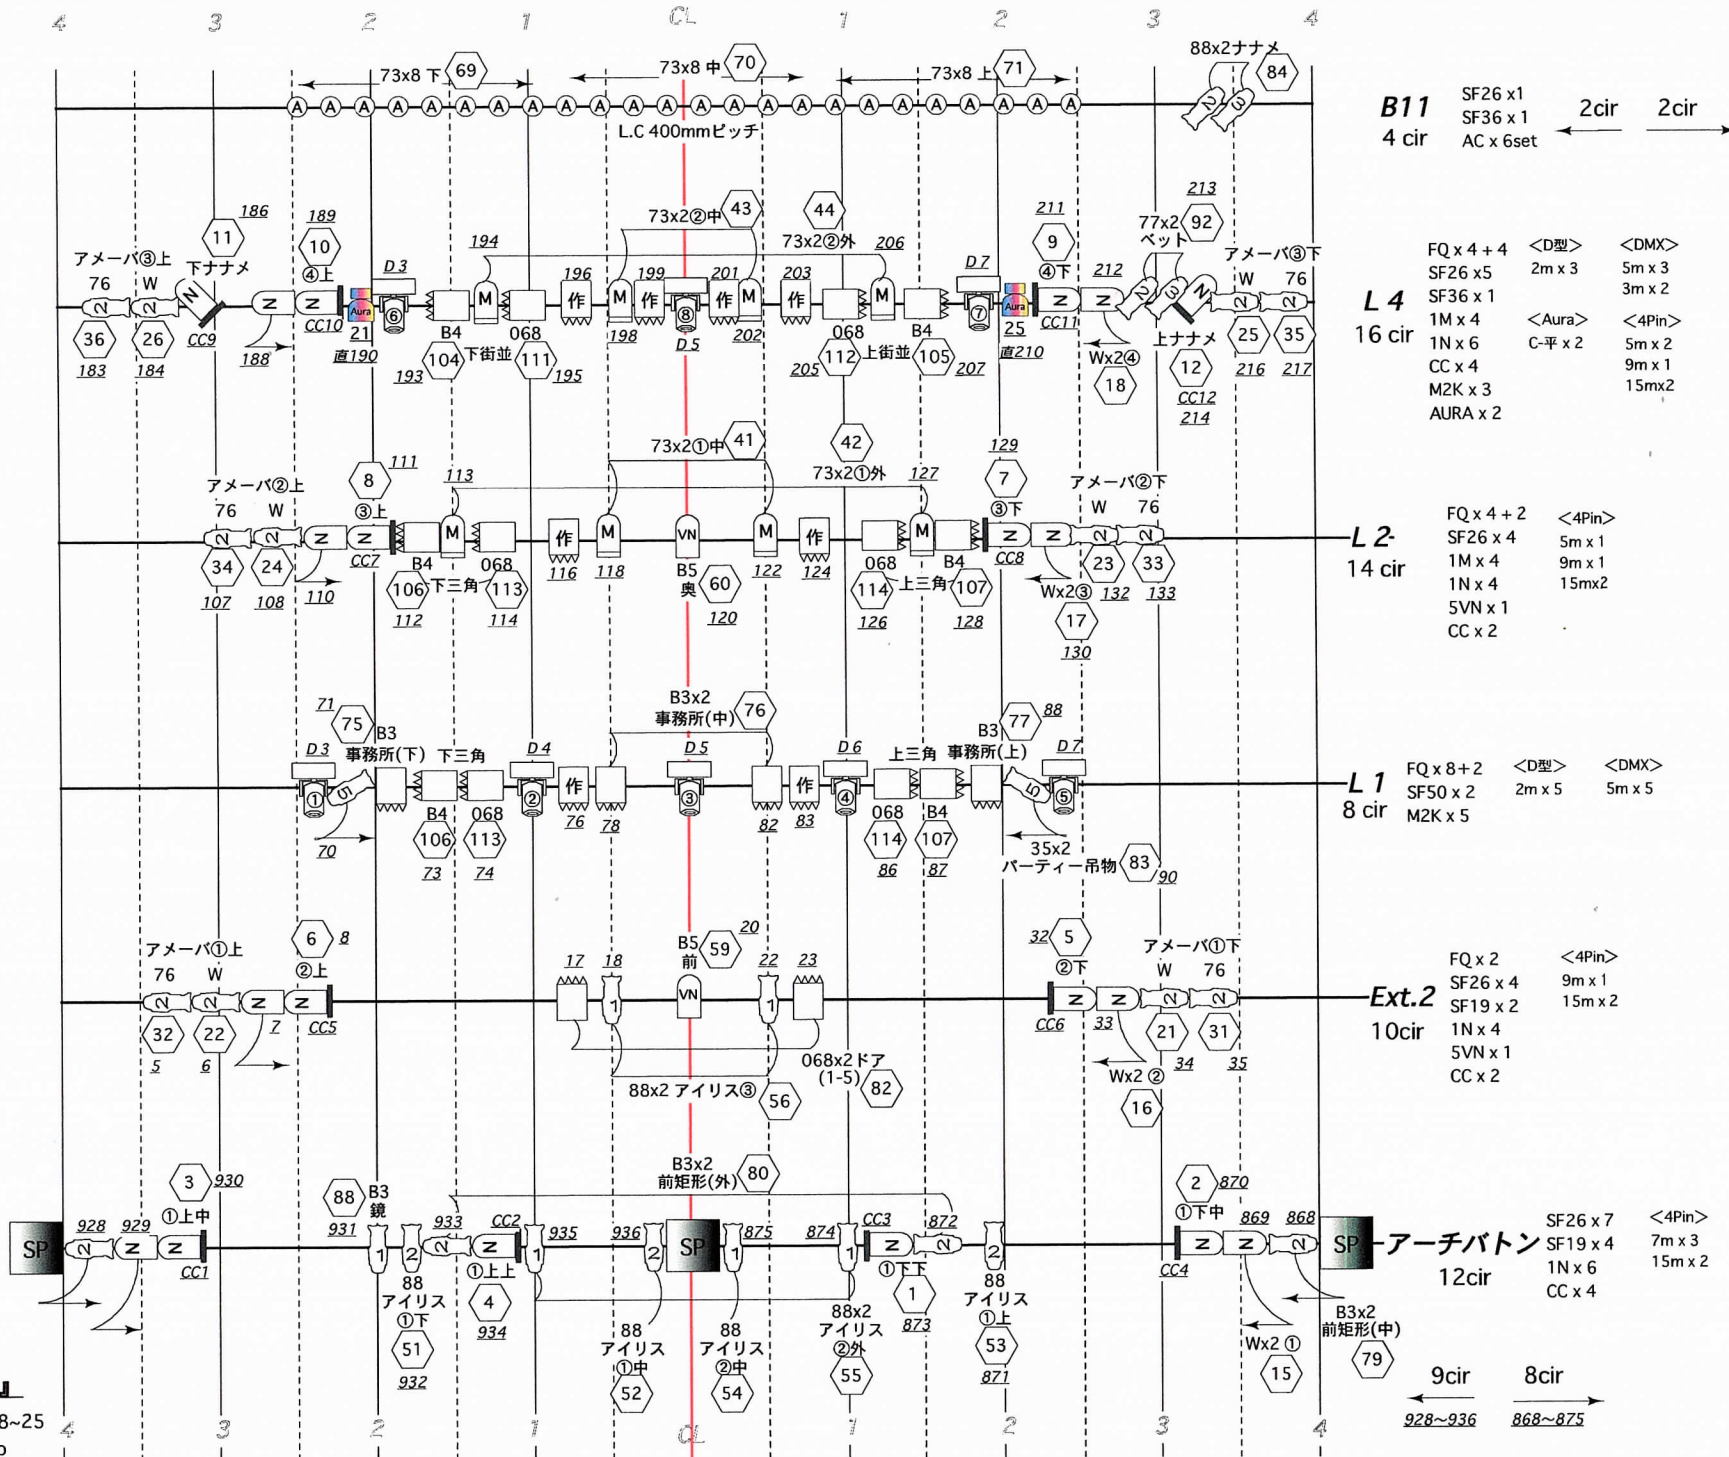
4 3 2 1 CL 1 2 3 4

73x8 下 69
73x8 中 70
73x8 上 71
88x2ナナメ 84
L.C 400mmピッチ

B11
4 cir
SF26 x1
SF36 x 1
AC x 6set
2cir
2cir

186 11
189 10
④上
アメーバ③上
76 W
下ナナメ
D3
CC10
21
6
36 26 CC9
183 184
188
直190
193
104 下街並
B4
111 068
195
194
196 作
199
73x2②中 43
M 作 8 作 M
198 D5 202
201
44
73x2②外 206
203 作
068
112 上街並
205
B4
105
207
D7
7
211 9
④下
25
直210
CC11
212
213
77x2 92
ベット
アメーバ③下
W 76
上ナナメ
Wx2④
18
12
CC12
214
25 35
216 217

L4
16 cir
FQ x 4 + 4
SF26 x5
SF36 x 1
1M x 4
1N x 6
CC x 4
M2K x 3
AURA x 2
<D型>
2m x 3
<Aura>
C-平 x 2
<DMX>
5m x 3
3m x 2
<4Pin>
5m x 2
9m x 1
15mx2

111 8
③上
アメーバ②上
76 W
34 24
107 108
CC7
110
113
B4 M 068
106 下三角 113
112 114
作 116
M 118
73x2①中 41
VN
B5
奥 60
120
M 122
作 124
42
73x2①外 127
068
114 上三角 107
126 128
B4
M
129 7
③下
CC8
アメーバ②下
W 76
Wx2③
23 33
132 133
17
130

L2
14 cir
FQ x 4 + 2
SF26 x 4
1M x 4
1N x 4
5VN x 1
CC x 2
<4Pin>
5m x 1
9m x 1
15mx2

71 75
B3
事務所(下) 下三角
D3
1 5
70
B4 068
106 113
73 74
D4
2
作
76 78
B3x2
事務所(中) 76
D5
3
82
作 83
D6
4
上三角 事務所(上)
068 B4
114 107
86 87
B3 77 88
D7
5
35x2
パーティー吊物 83
90

L1
8 cir
FQ x 8+2
SF50 x 2
M2K x 5
<D型>
2m x 5
<DMX>
5m x 5

6 8
②上
アメーバ①上
76 W
32 22
5 6
7
CC5
17 18
1
B5 59
前
VN
20
22 23
1
068x2ドア
(1-5) 82
88x2 アイリス③ 56
32 5
②下
CC6 33
アメーバ①下
W 76
21 31
34 35
Wx2 ②
16

Ext.2
10cir
FQ x 2
SF26 x 4
SF19 x 2
1N x 4
5VN x 1
CC x 2
<4Pin>
9m x 1
15m x 2

3 930
①上中
SP
928 929
CC1
88 B3
鏡
931
1 2
88
アイリス
①下
51
932
933
①上上
4
934
CC2
935 1
936 2
B3x2
前矩形(外) 80
SP
875 1
88
アイリス
①中
52
88
アイリス
②中
54
874 1
CC3
①下下
88x2
アイリス
②外
55
1
873
872
2
88
アイリス
①上
53
871
2 870
①下中
CC4
869 868
SP
B3x2
前矩形(中)
79
Wx2 ①
15
9cir
928~936
8cir
868~875

アーチバトン
12cir
SF26 x 7
SF19 x 4
1N x 6
CC x 4
<4Pin>
7m x 3
15m x 2

8~25
4 3 2 1 CL 1 2 3 4